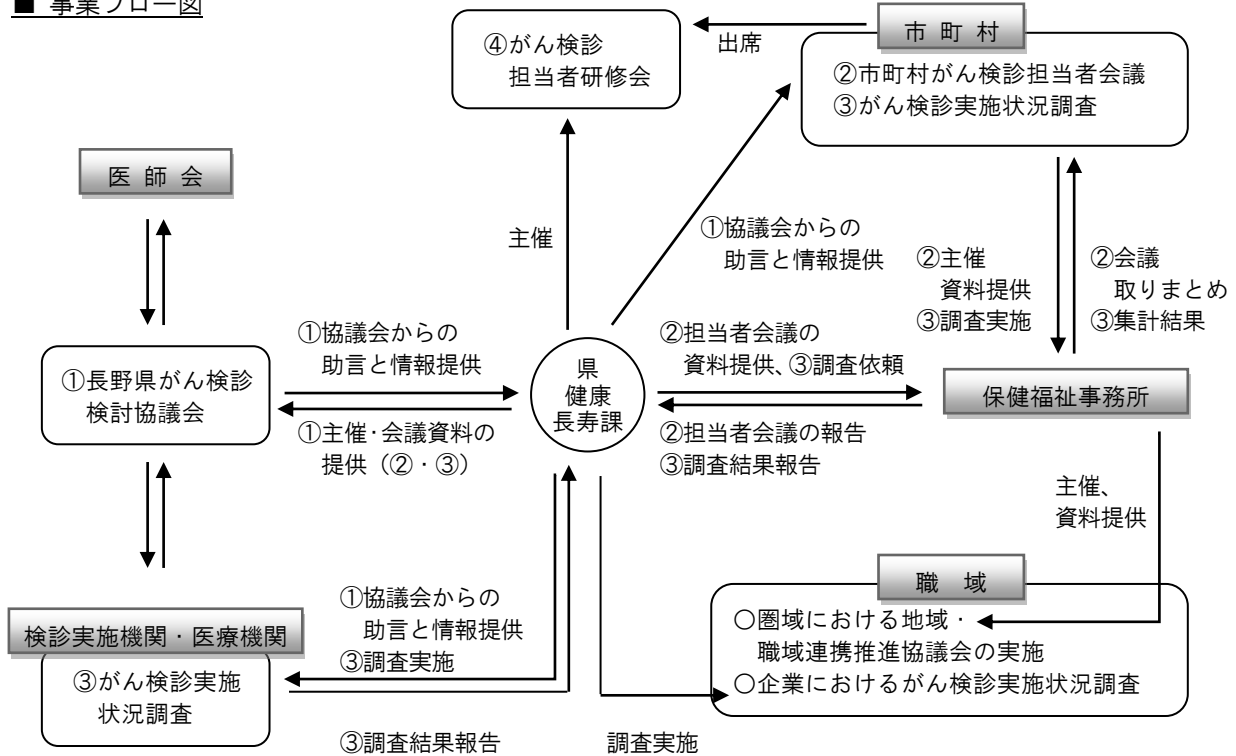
■ 事業フロー図

④がん検診
担当者研修会

出席

市 町 村

②市町村がん検診担当者会議
③がん検診実施状況調査

医 師 会

主催

①協議会からの
助言と情報提供

②主催
資料提供
③調査実施

②会議
取りまとめ
③集計結果

①協議会からの
助言と情報提供

②担当者会議の
資料提供、③調査依頼

①長野県がん検診
検討協議会

県
健康
長寿課

保健福祉事務所

①主催･会議資料の
提供（②・③）

②担当者会議の報告
③調査結果報告

主催、
資料提供

職 域

①協議会からの
助言と情報提供
③調査実施

○圏域における地域・
職域連携推進協議会の実施
○企業におけるがん検診実施状況調査

検診実施機関・医療機関

③がん検診実施
状況調査

③調査結果報告

調査実施